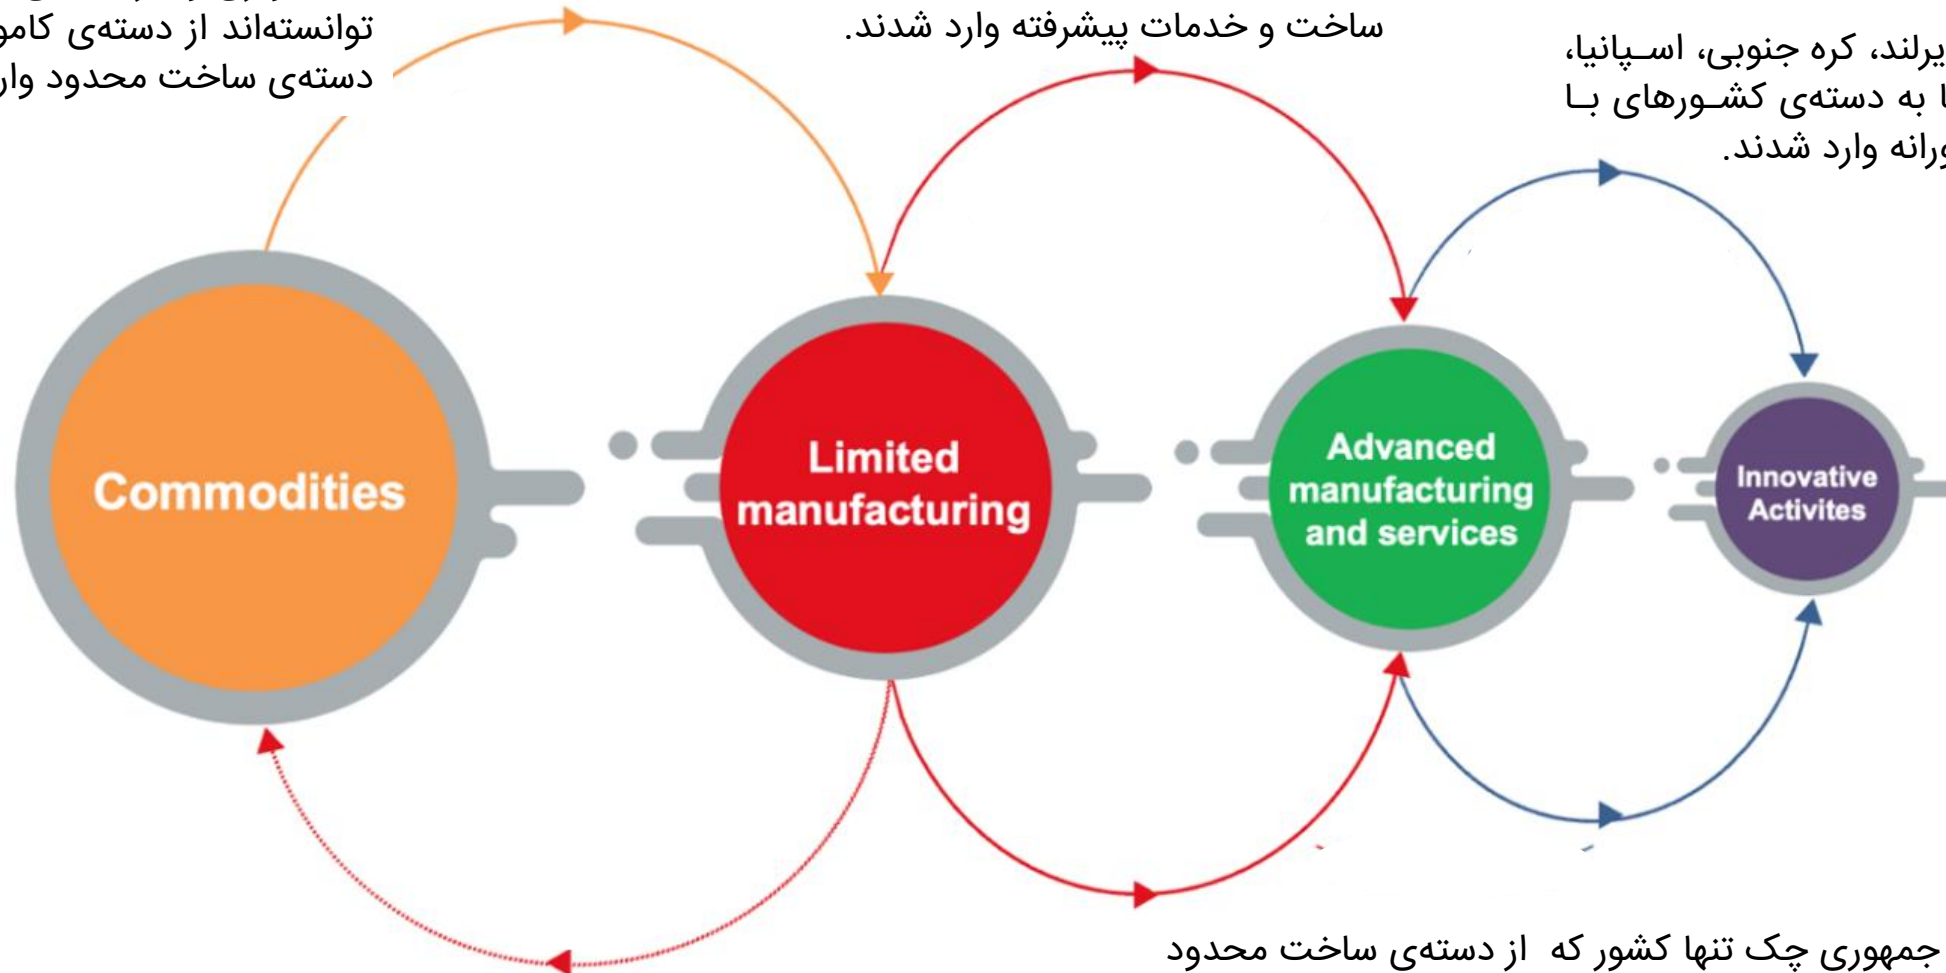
توانسته‌اند از دسته‌ی کامو
دسته‌ی ساخت محدود وار

ساخت و خدمات پیشرفته وارد شدند.

یرلند، کره جنوبی، اسـپانیا،
ا به دسته‌ی کشـورهای بـا
ورانه وارد شدند.

Commodities

Limited manufacturing

Advanced manufacturing and services

Innovative Activites

جمهوری چک تنها کشور که از دسته‌ی ساخت محدود